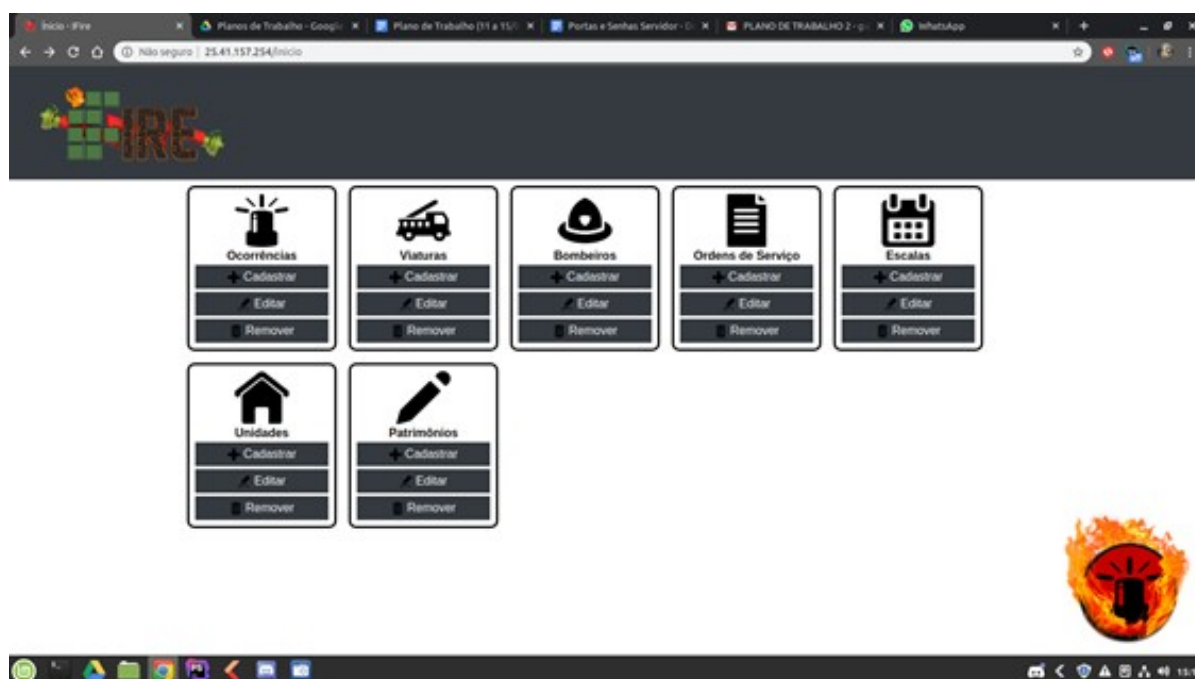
Início - IFire | Planos de Trabalho - Googl | Plano de Trabalho (11 a 15/ | Portas e Senhas Servidor - | PLANO DE TRABALHO 2 - g | WhatsApp

Não seguro | 25.41.157.254/inicio

IRE

Ocorrências
Cadastrar
Editar
Remover

Viaturas
Cadastrar
Editar
Remover

Bombeiros
Cadastrar
Editar
Remover

Ordens de Serviço
Cadastrar
Editar
Remover

Escalas
Cadastrar
Editar
Remover

Unidades
Cadastrar
Editar
Remover

Patrimônios
Cadastrar
Editar
Remover